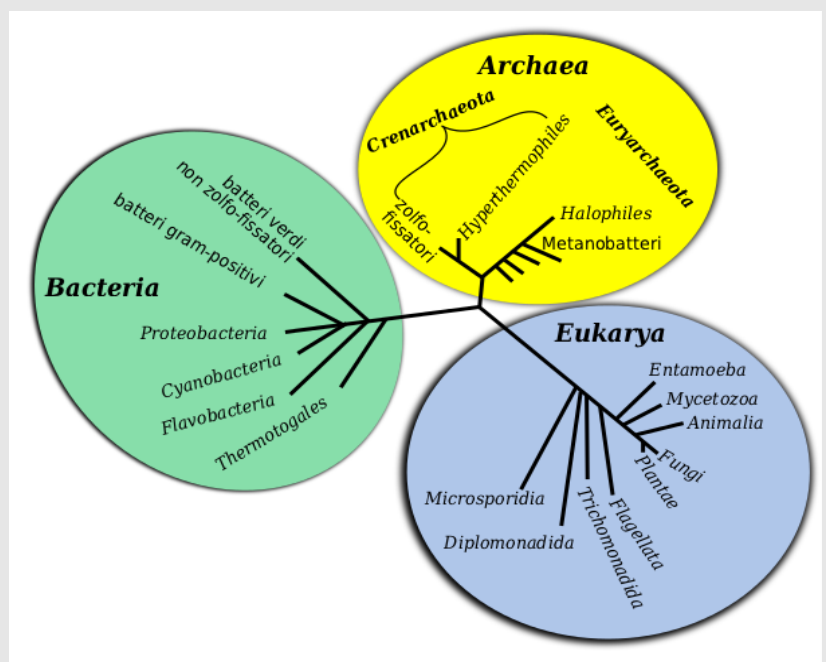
Archaea

Crenarchaeota

Euryarchaeota

Hyperthermophiles

zolfo-fissatori

Halophiles

Metanobatteri

batteri verdi non zolfo-fissatori

batteri gram-positivi

Bacteria

Proteobacteria

Cyanobacteria

Flavobacteria

Thermotogales

Eukarya

Entamoeba

Mycetozoa

Animalia

Fungi

Plantae

Microsporidia

Diplomonadida

Trichomonadida

Flagellata